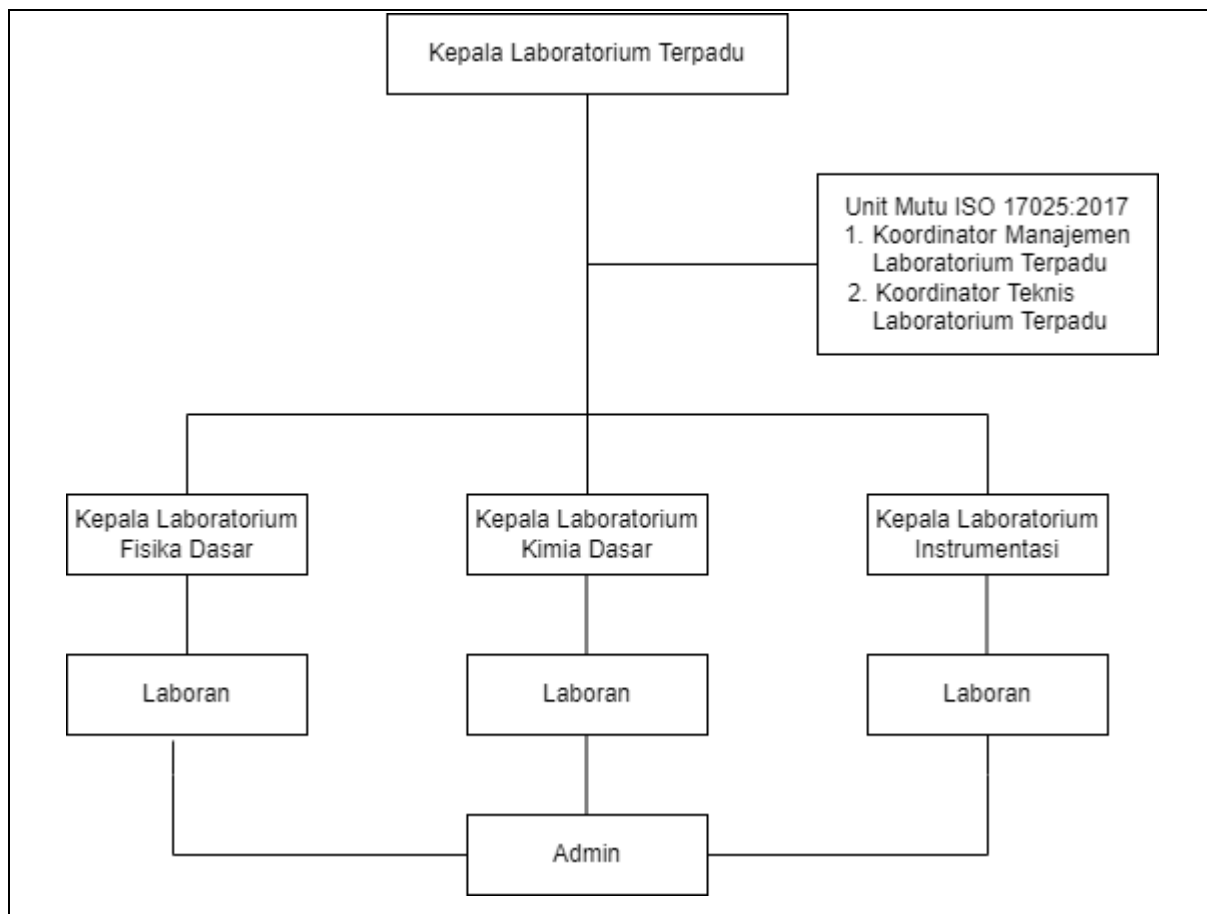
Kepala Laboratorium Terpadu

Unit Mutu ISO 17025:2017
1. Koordinator Manajemen Laboratorium Terpadu
2. Koordinator Teknis Laboratorium Terpadu

Kepala Laboratorium Fisika Dasar

Kepala Laboratorium Kimia Dasar

Kepala Laboratorium Instrumentasi

Laboran

Laboran

Laboran

Admin